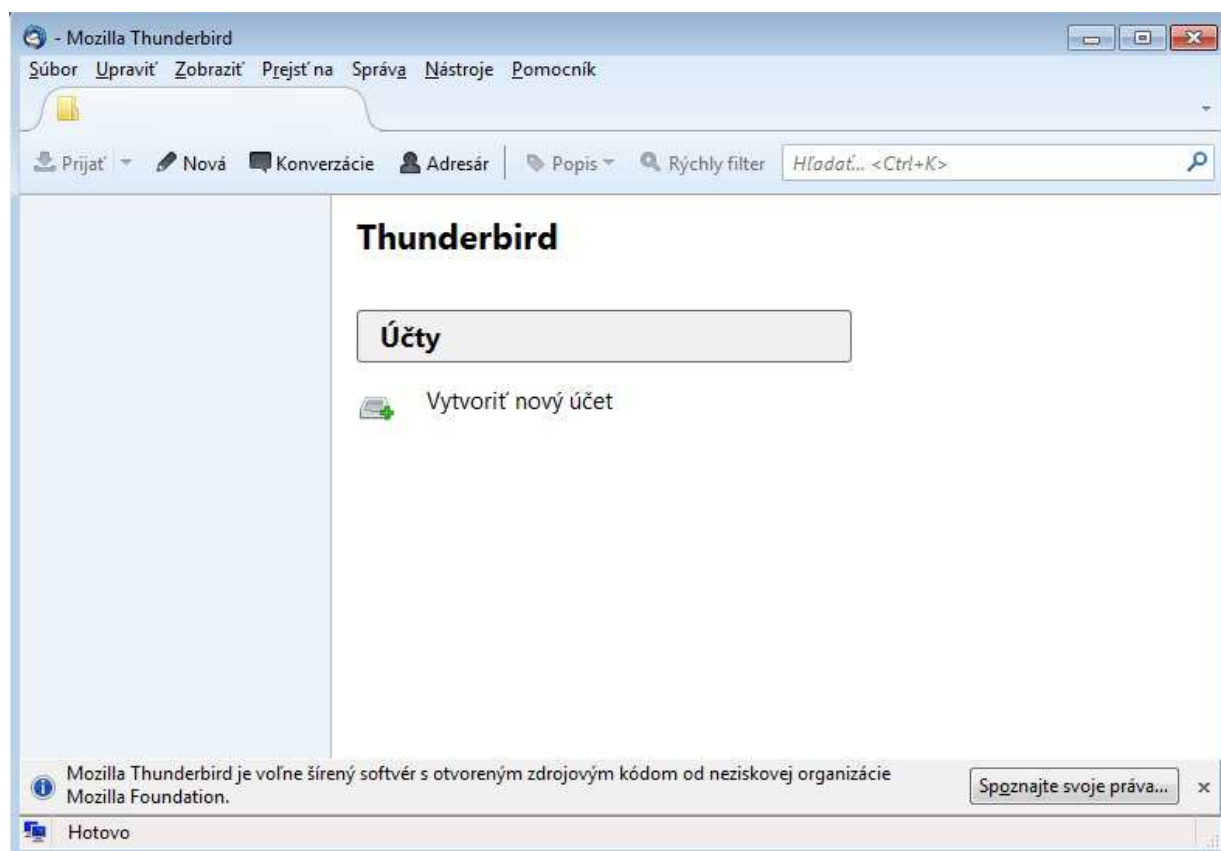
- Mozilla Thunderbird

Súbor Upraviť Zobraziť Prejsť na Správa Nástroje Pomocník

Prijať Nová Konverzácie Adresár Popis Rýchly filter Hľadať... <Ctrl+K>

Thunderbird

Účty

Vytvoriť nový účet

Mozilla Thunderbird je voľne šírený softvér s otvoreným zdrojovým kódom od neziskovej organizácie Mozilla Foundation.

Spoznajte svoje práva...

×

Hotovo